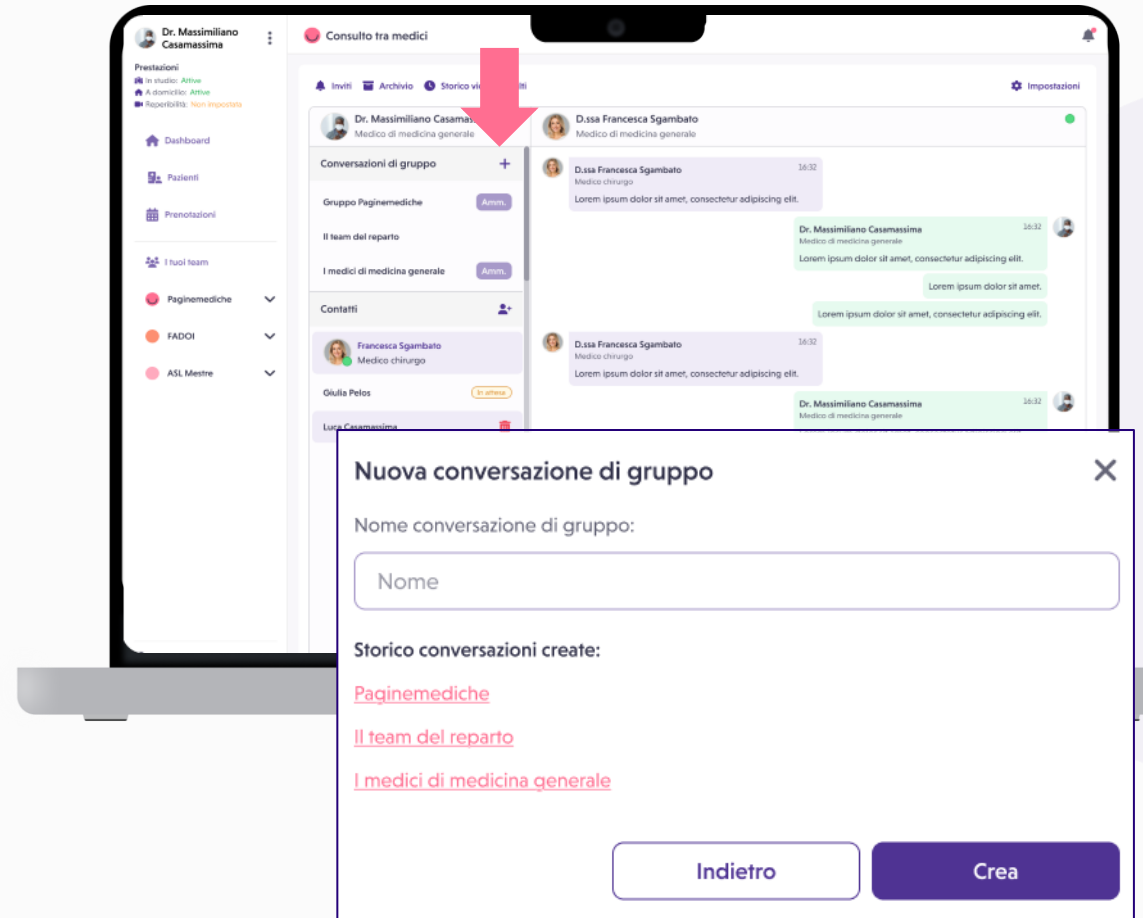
Dr. Massimiliano Casamassima

Prestazioni
In studio: Attive
A domicilio: Attive
Reperibilità: Non impostata

Dashboard

Pazienti

Prenotazioni

I tuoi team

Paginemediche

FADOI

ASL Mestre

Consulto tra medici

Inviti Archivio Storico vi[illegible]iti

Impostazioni

Dr. Massimiliano Casamas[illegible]
Medico di medicina generale

D.ssa Francesca Sgambato
Medico di medicina generale

Conversazioni di gruppo +

Gruppo Paginemediche Amm.

Il team del reparto

I medici di medicina generale Amm.

Contatti

Francesca Sgambato
Medico chirurgo

Giulia Pelos In attesa

Luca Casamassima

D.ssa Francesca Sgambato 16:32
Medico chirurgo
Lorem ipsum dolor sit amet, consectetur adipiscing elit.

Dr. Massimiliano Casamassima 16:32
Medico di medicina generale
Lorem ipsum dolor sit amet, consectetur adipiscing elit.

Lorem ipsum dolor sit amet.

Lorem ipsum dolor sit amet, consectetur adipiscing elit.

D.ssa Francesca Sgambato 16:32
Medico chirurgo
Lorem ipsum dolor sit amet, consectetur adipiscing elit.

Dr. Massimiliano Casamassima 16:32
Medico di medicina generale

Nuova conversazione di gruppo

Nome conversazione di gruppo:

Nome

Storico conversazioni create:

Paginemediche

Il team del reparto

I medici di medicina generale

Indietro

Crea